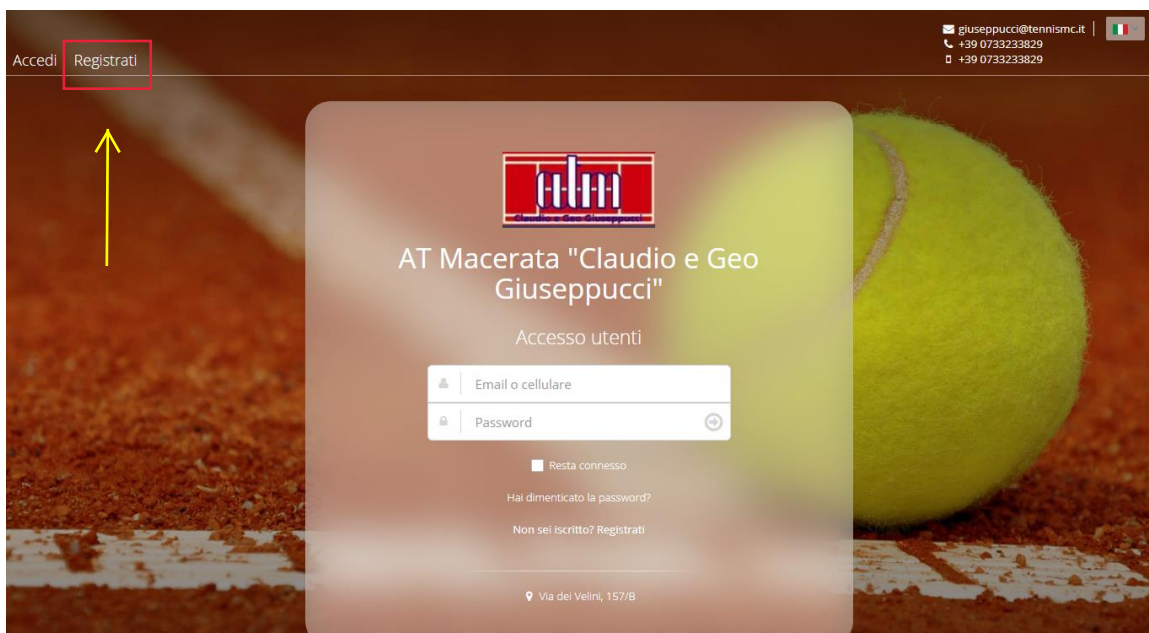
Accedi Registrati

giuseppucci@tennismc.it
+39 0733233829
+39 0733233829

atm
Claudio e Geo Giuseppucci

AT Macerata "Claudio e Geo Giuseppucci"

Accesso utenti

Email o cellulare

Password

Resta connesso

Hai dimenticato la password?

Non sei iscritto? Registrati

Via dei Velini, 157/B